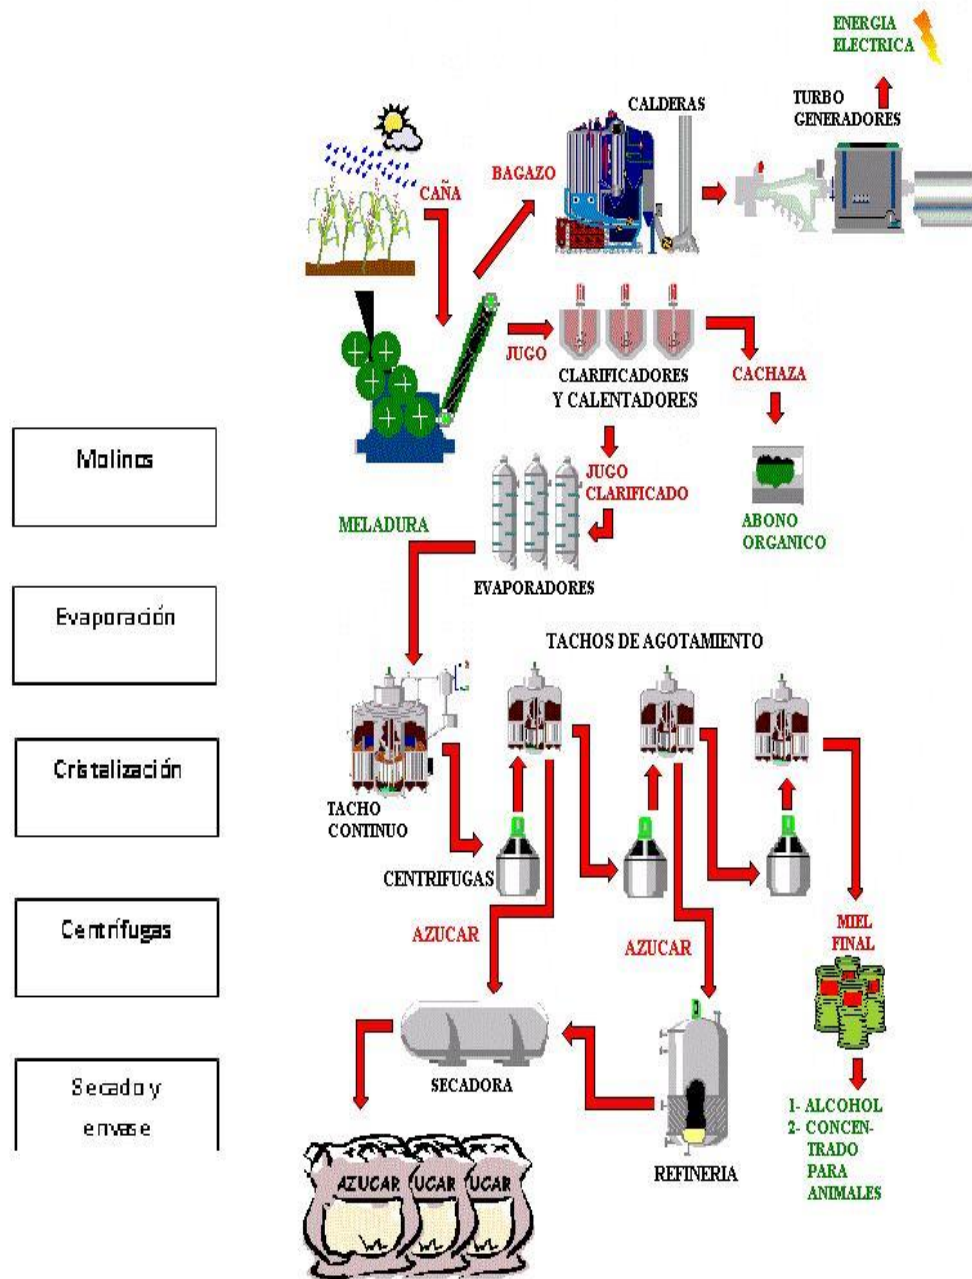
ENERGIA ELECTRICA

CALDERAS

TURBO GENERADORES

CAÑA

BAGAZO

JUGO

CLARIFICADORES Y CALENTADORES

CACHAZA

JUGO CLARIFICADO

ABONO ORGANICO

MELADURA

EVAPORADORES

TACHOS DE AGOTAMIENTO

TACHO CONTINUO

CENTRIFUGAS

AZUCAR

AZUCAR

MIEL FINAL

SECADORA

REFINERIA

1- ALCOHOL
2- CONCENTRADO PARA ANIMALES

AZUCAR UCAR UCAR

Molinos

Evaporación

Cristalización

Centrífugas

Secado y envase